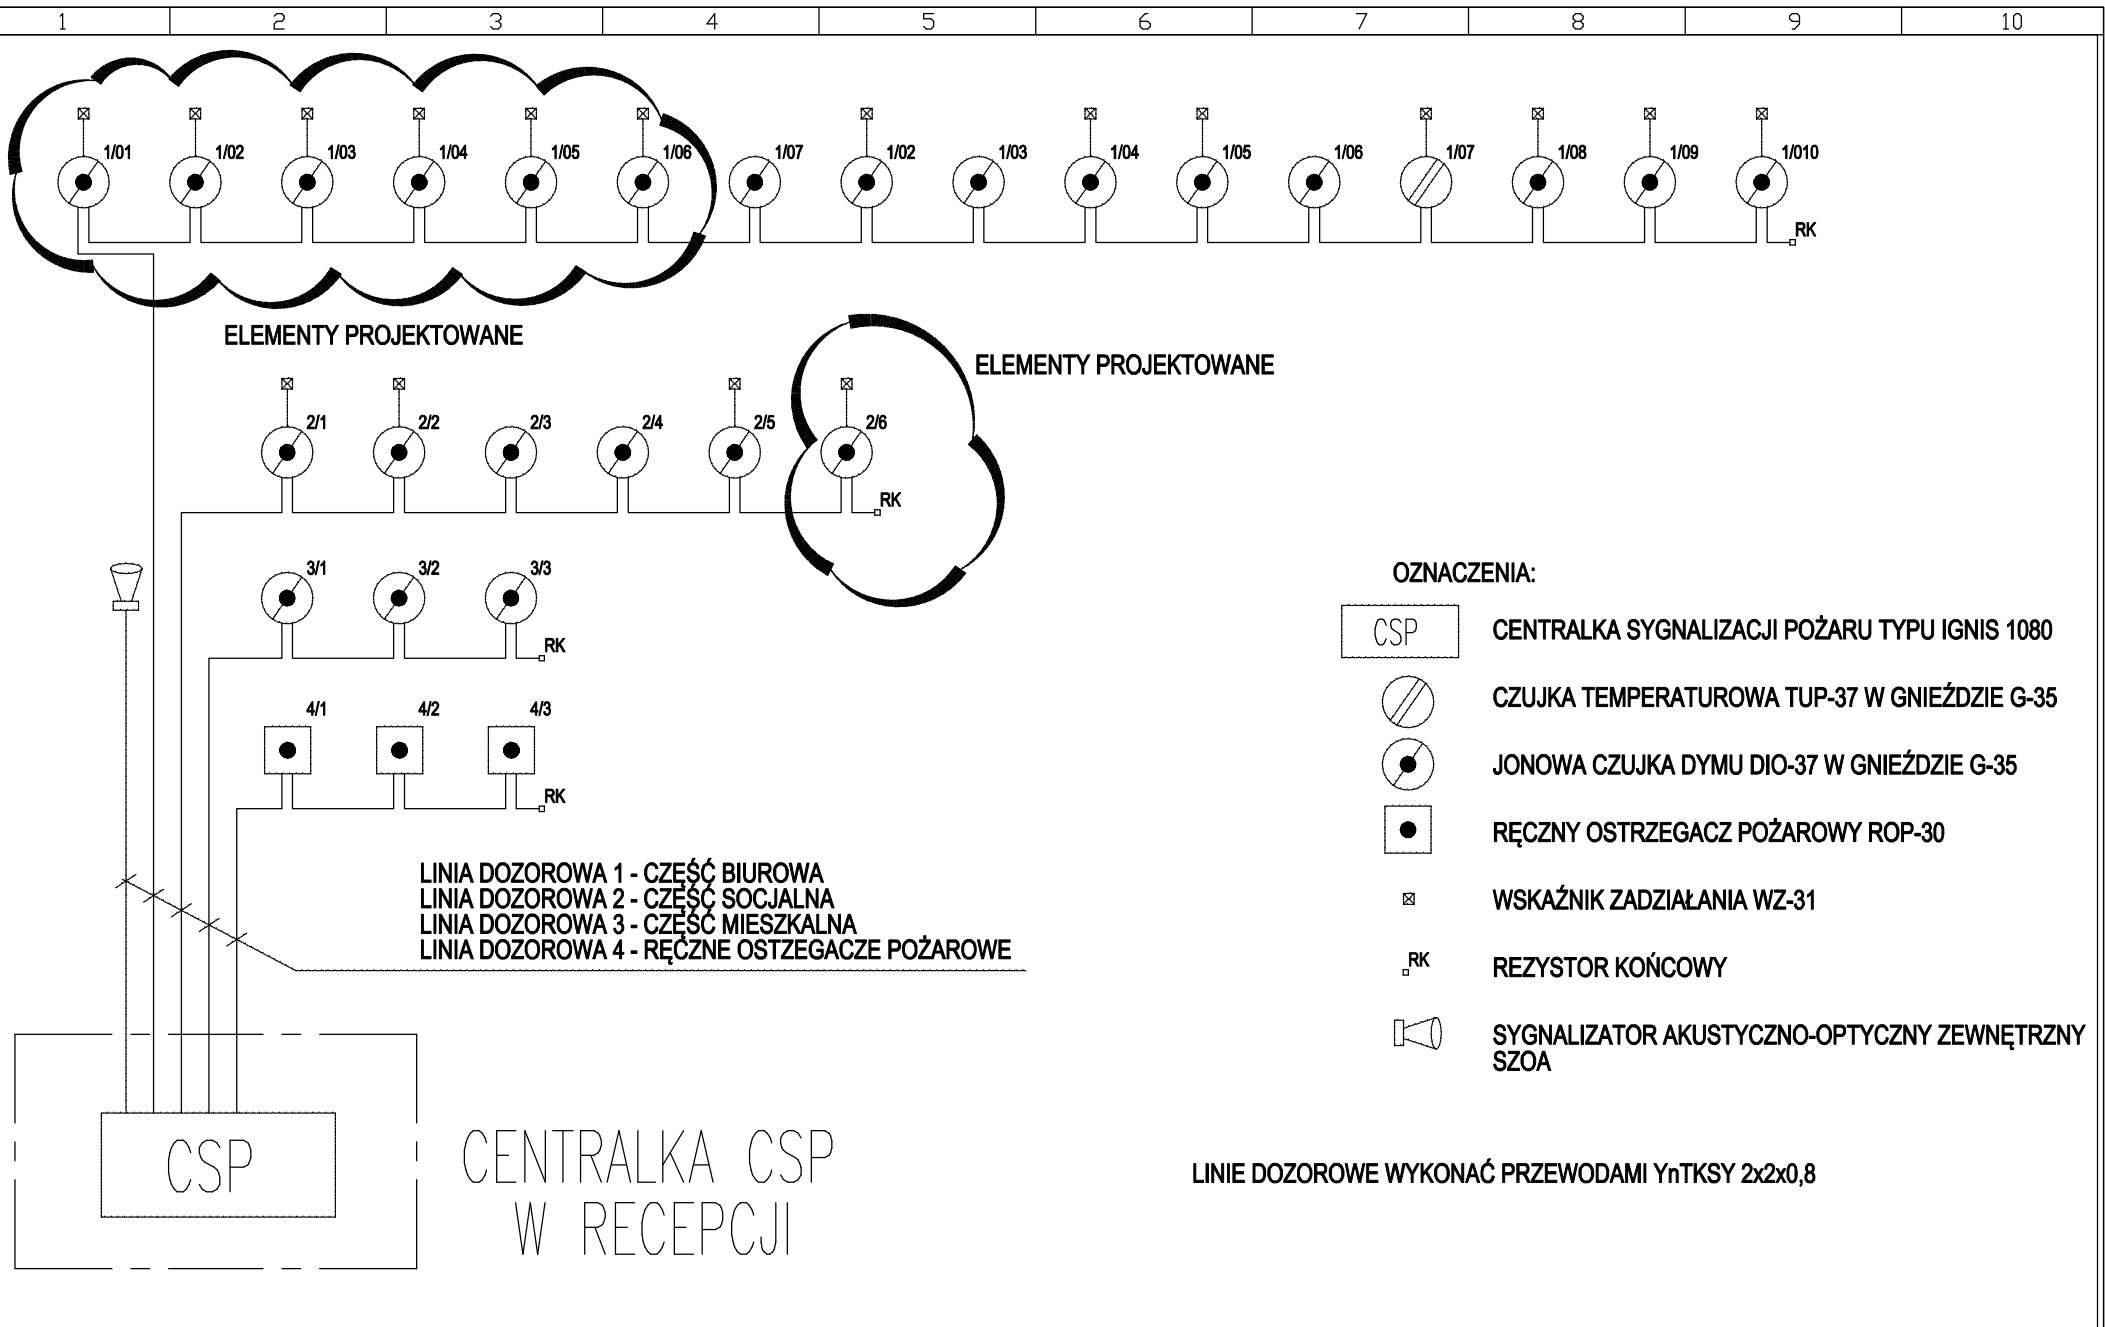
| 1 | 2 | 3 | 4 | 5 | 6 | 7 | 8 | 9 | 10 |
|---|---|---|---|---|---|---|---|---|---|

1/01 1/02 1/03 1/04 1/05 1/06 1/07 1/02 1/03 1/04 1/05 1/06 1/07 1/08 1/09 1/010

RK

ELEMENTY PROJEKTOWANE

ELEMENTY PROJEKTOWANE

2/1 2/2 2/3 2/4 2/5 2/6

RK

3/1 3/2 3/3

RK

4/1 4/2 4/3

RK

LINIA DOZOROWA 1 - CZĘŚĆ BIUROWA
LINIA DOZOROWA 2 - CZĘŚĆ SOCJALNA
LINIA DOZOROWA 3 - CZĘŚĆ MIESZKALNA
LINIA DOZOROWA 4 - RĘCZNE OSTZEGACZE POŻAROWE

CSP

CENTRALKA CSP
W RECEPCJI

OZNACZENIA:

CSP CENTRALKA SYGNALIZACJI POŻARU TYPU IGNIS 1080

CZUJKA TEMPERATUROWA TUP-37 W GNIEŹDZIE G-35

JONOWA CZUJKA DYMU DIO-37 W GNIEŹDZIE G-35

RĘCZNY OSTRZEGACZ POŻAROWY ROP-30

WSKAŹNIK ZADZIAŁANIA WZ-31

RK REZYSTOR KOŃCOWY

SYGNALIZATOR AKUSTYCZNO-OPTYCZNY ZEWNĘTRZNY SZOA

LINIE DOZOROWE WYKONAĆ PRZEWODAMI YnTKSY 2x2x0,8